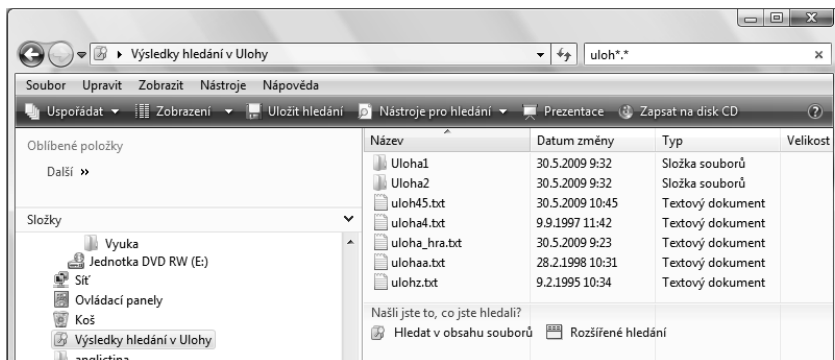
▸ Výsledky hledání v Ulohy

uloh*.*

Soubor Upravit Zobrazit Nástroje Nápověda

Uspořádat ▾ Zobrazení ▾ Uložit hledání Nástroje pro hledání ▾ Prezentace Zapsat na disk CD

Oblíbené položky

Další »

Složky

Vyuka

Jednotka DVD RW (E:)

Síť

Ovládací panely

Koš

Výsledky hledání v Ulohy

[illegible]

| Název | Datum změny | Typ | Velikost |
|---|---|---|---|
| Uloha1 | 30.5.2009 9:32 | Složka souborů | |
| Uloha2 | 30.5.2009 9:32 | Složka souborů | |
| uloh45.txt | 30.5.2009 10:45 | Textový dokument | |
| uloha4.txt | 9.9.1997 11:42 | Textový dokument | |
| uloha_hra.txt | 30.5.2009 9:23 | Textový dokument | |
| ulohaa.txt | 28.2.1998 10:31 | Textový dokument | |
| ulohz.txt | 9.2.1995 10:34 | Textový dokument | |

Našli jste to, co jste hledali?

Hledat v obsahu souborů Rozšířené hledání